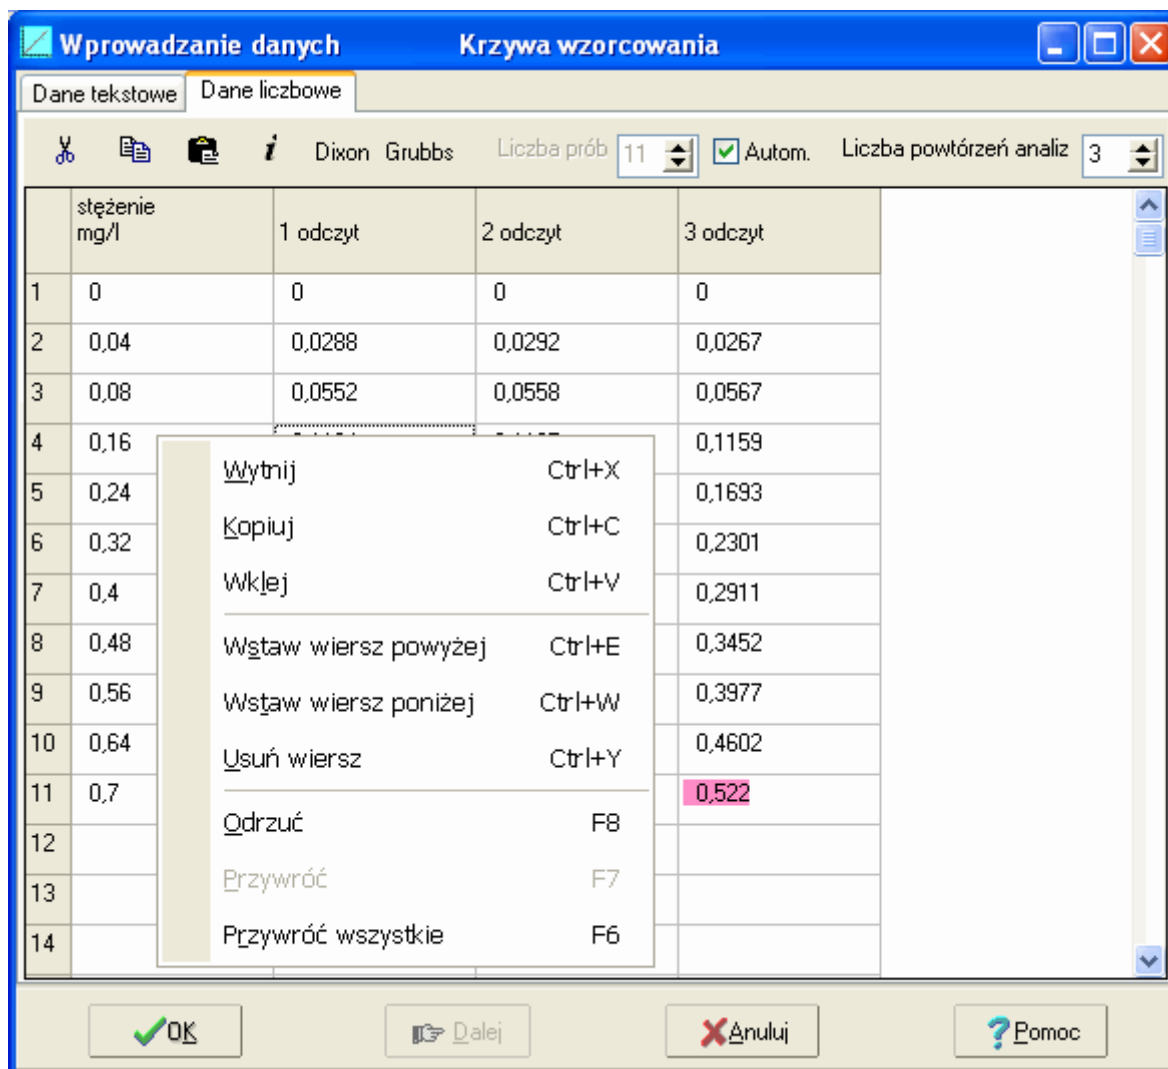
Wprowadzanie danych Krzywa wzorcowania

Dane tekstowe | Dane liczbowe

Dixon Grubbs Liczba prób 11 Autom. Liczba powtórzeń analiz 3

| | stężenie mg/l | 1 odczyt | 2 odczyt | 3 odczyt |
|---|---|---|---|---|
| 1 | 0 | 0 | 0 | 0 |
| 2 | 0,04 | 0,0288 | 0,0292 | 0,0267 |
| 3 | 0,08 | 0,0552 | 0,0558 | 0,0567 |
| 4 | 0,16 | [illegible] | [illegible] | 0,1159 |
| 5 | 0,24 | | | 0,1693 |
| 6 | 0,32 | | | 0,2301 |
| 7 | 0,4 | | | 0,2911 |
| 8 | 0,48 | | | 0,3452 |
| 9 | 0,56 | | | 0,3977 |
| 10 | 0,64 | | | 0,4602 |
| 11 | 0,7 | | | 0,522 |
| 12 | | | | |
| 13 | | | | |
| 14 | | | | |

Wytnij Ctrl+X
Kopiuj Ctrl+C
Wklej Ctrl+V
Wstaw wiersz powyżej Ctrl+E
Wstaw wiersz poniżej Ctrl+W
Usuń wiersz Ctrl+Y
Odrzuć F8
Przywróć F7
Przywróć wszystkie F6

OK Dalej Anuluj Pomoc